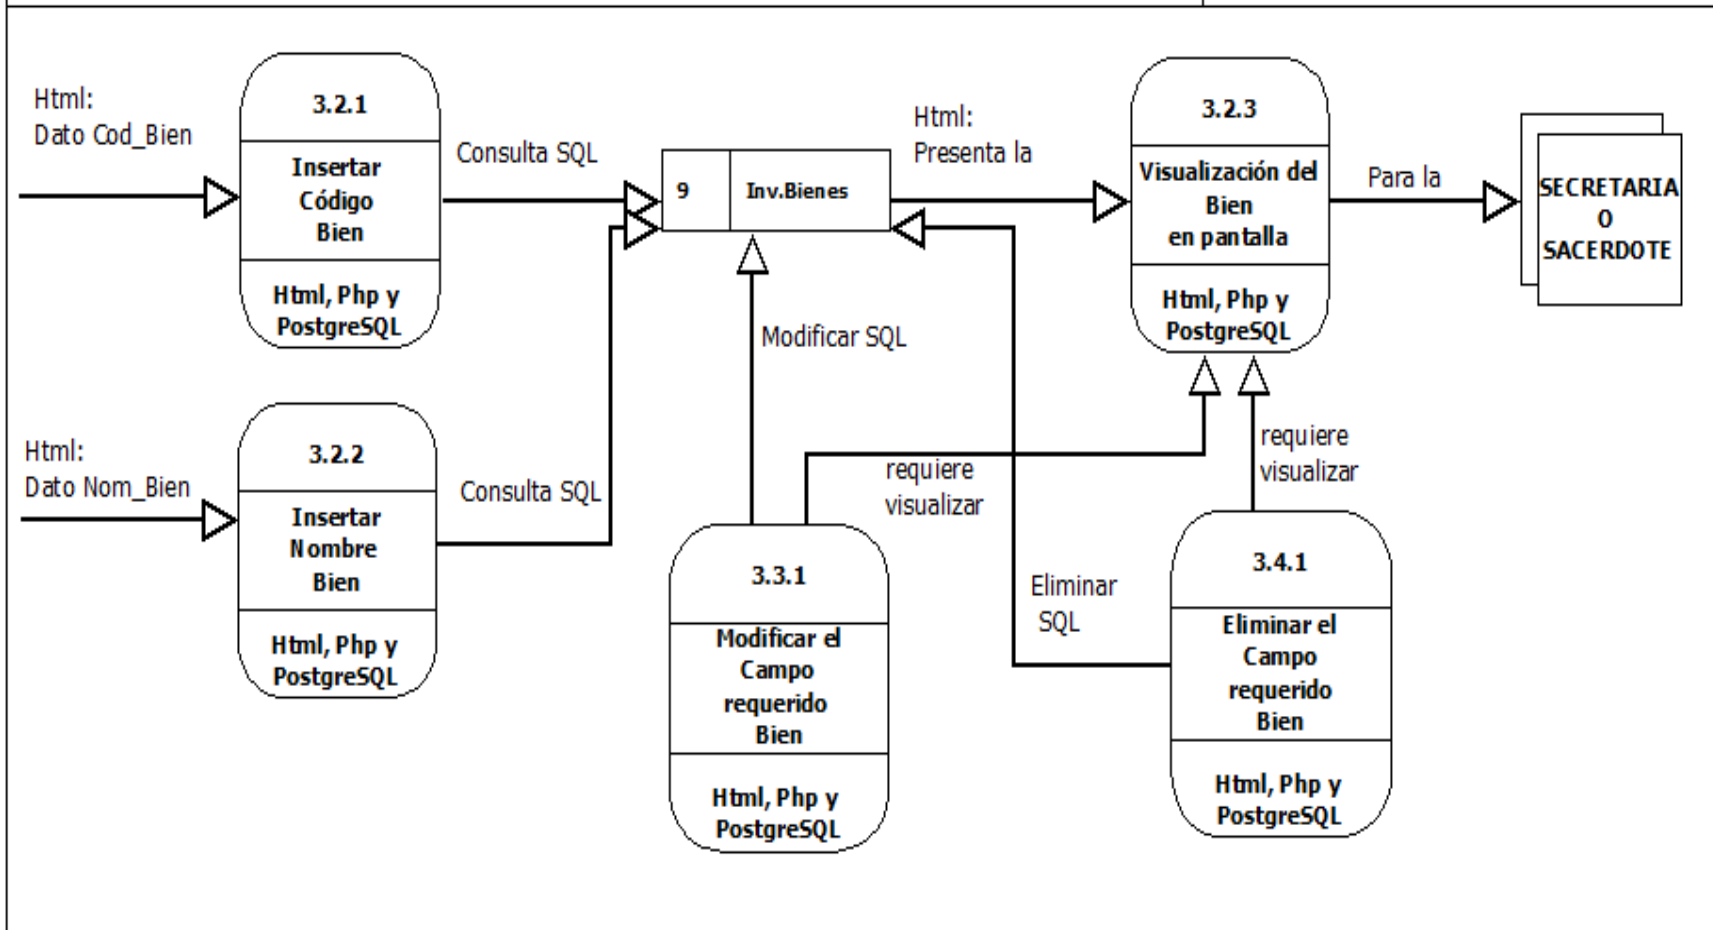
Html:
Dato Cod_Bien

3.2.1
Insertar Código Bien
Html, Php y PostgreSQL

Consulta SQL

9 | Inv.Bienes

Html:
Presenta la

3.2.3
Visualización del Bien en pantalla
Html, Php y PostgreSQL

Para la

SECRETARIA O SACERDOTE

Modificar SQL

Html:
Dato Nom_Bien

3.2.2
Insertar Nombre Bien
Html, Php y PostgreSQL

Consulta SQL

requiere visualizar

requiere visualizar

3.3.1
Modificar el Campo requerido Bien
Html, Php y PostgreSQL

Eliminar SQL

3.4.1
Eliminar el Campo requerido Bien
Html, Php y PostgreSQL